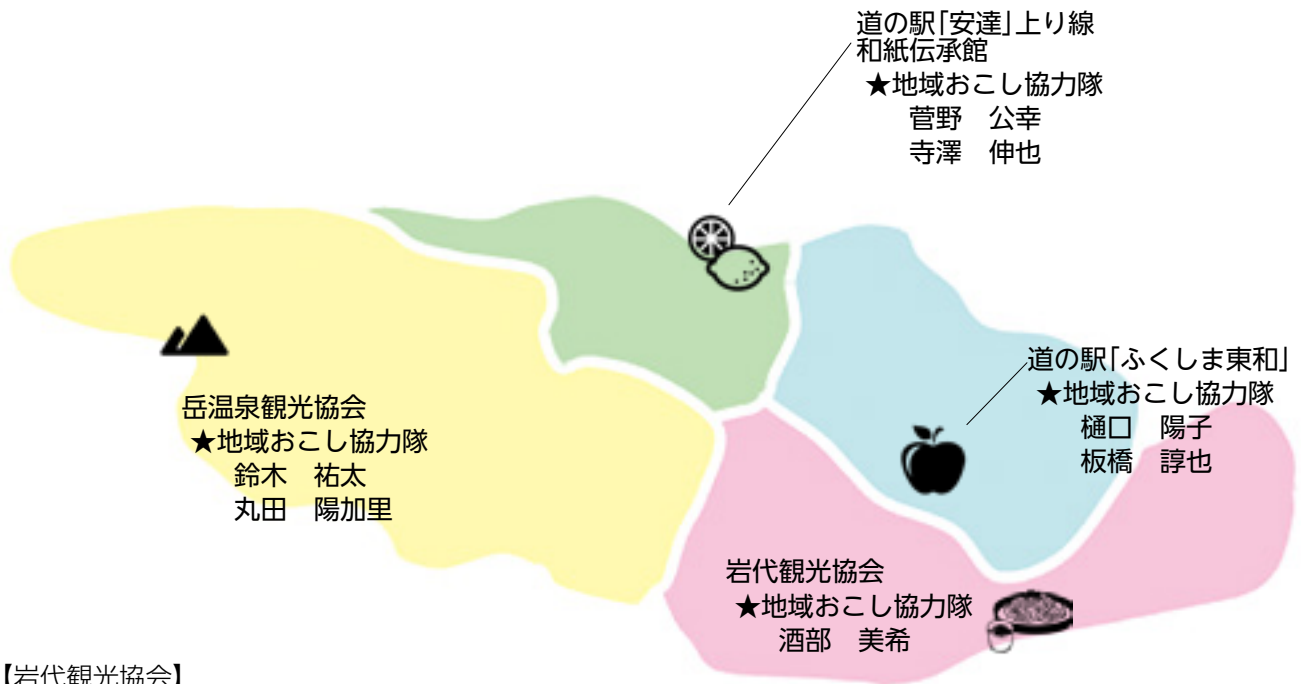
道の駅「安達」上り線
和紙伝承館
★地域おこし協力隊
菅野　公幸
寺澤　伸也

岳温泉観光協会
★地域おこし協力隊
鈴木　祐太
丸田　陽加里

道の駅「ふくしま東和」
★地域おこし協力隊
樋口　陽子
板橋　諄也

岩代観光協会
★地域おこし協力隊
酒部　美希

【岩代観光協会】